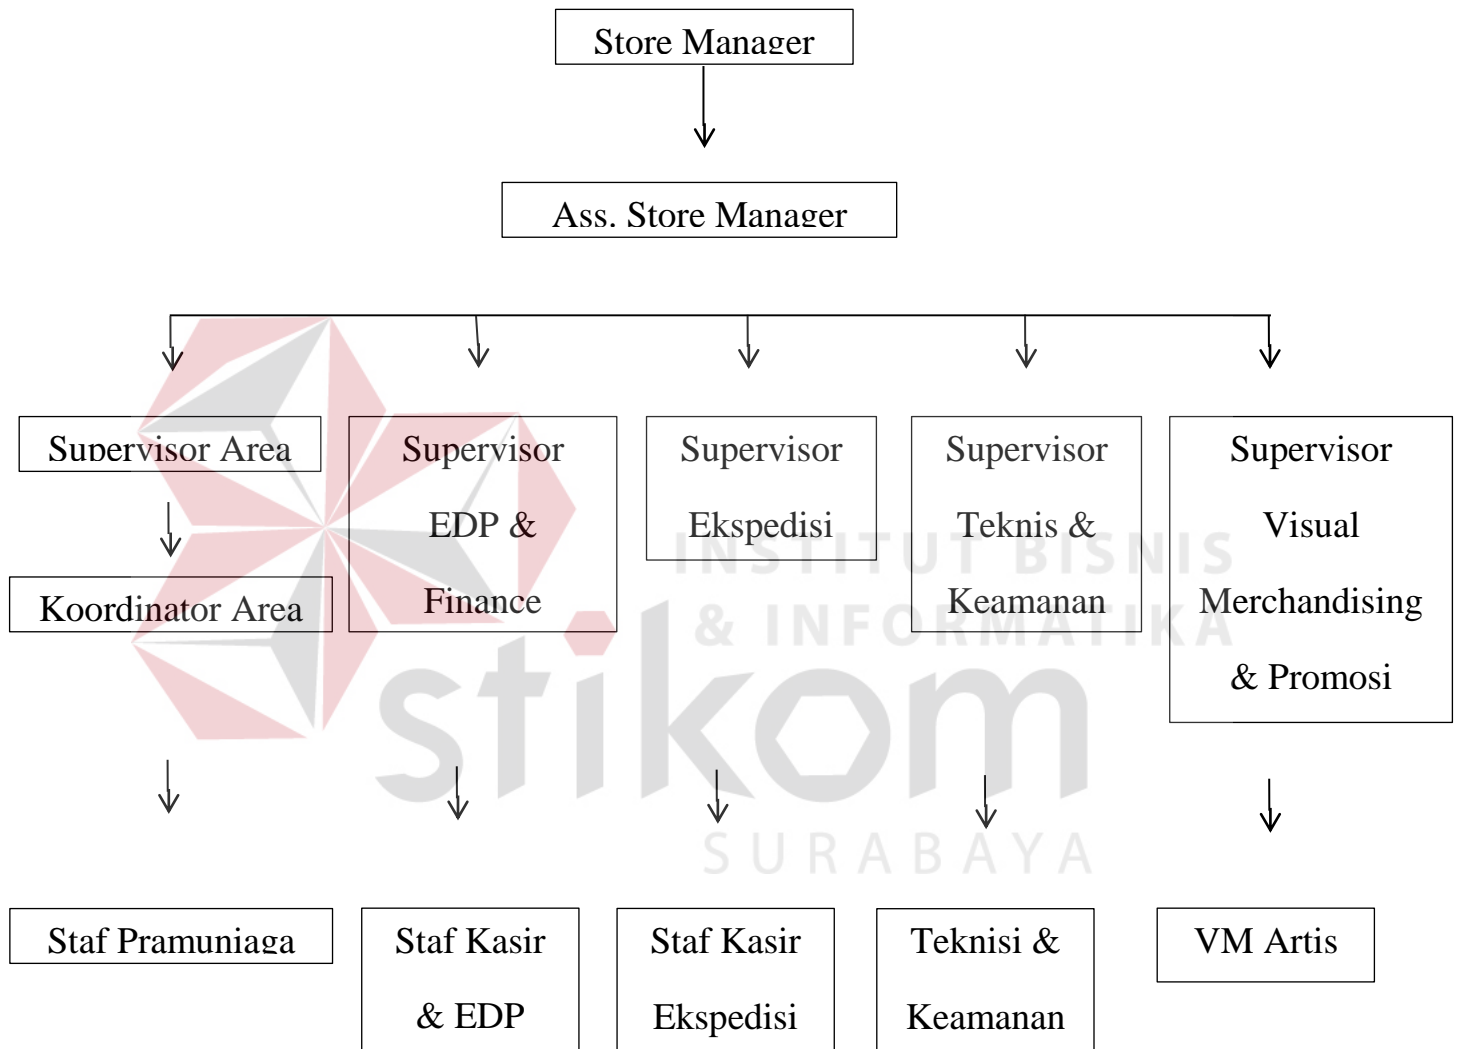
Store Manager

Ass. Store Manager

Supervisor Area

Koordinator Area

Supervisor EDP & Finance

Supervisor Ekspedisi

Supervisor Teknis & Keamanan

Supervisor Visual Merchandising & Promosi

INSTITUT BISNIS & INFORMATIKA

stikom

SURABAYA

Staf Pramuniaga

Staf Kasir & EDP

Staf Kasir Ekspedisi

Teknisi & Keamanan

VM Artis